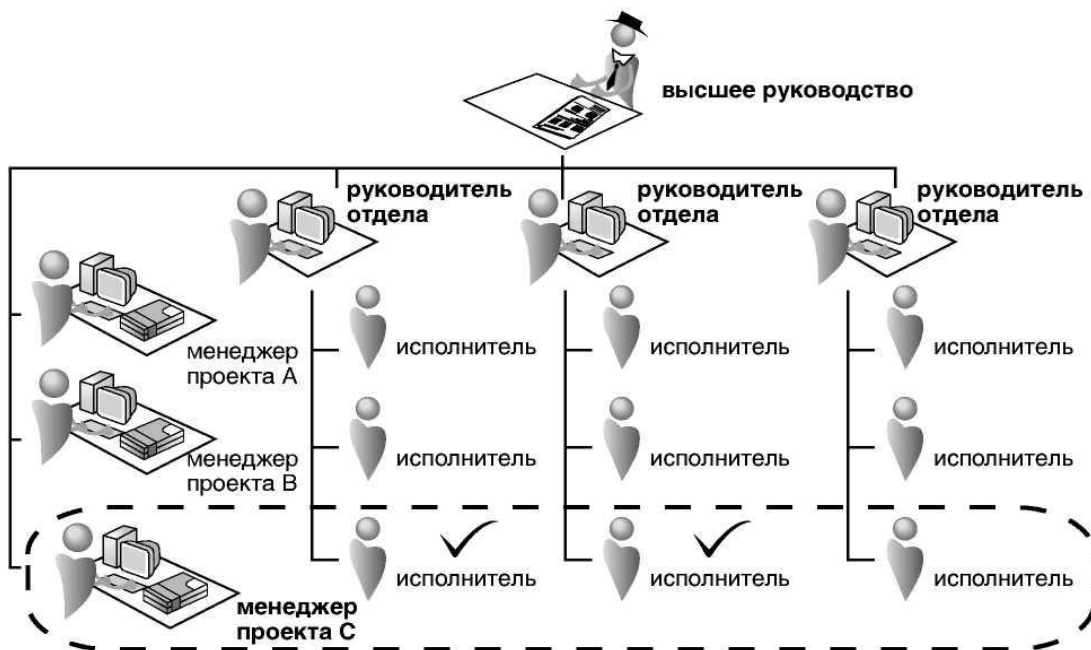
высшее руководство

руководитель отдела

руководитель отдела

руководитель отдела

менеджер проекта А

исполнитель

исполнитель

исполнитель

менеджер проекта В

исполнитель

исполнитель

исполнитель

исполнитель

исполнитель

исполнитель

менеджер проекта С